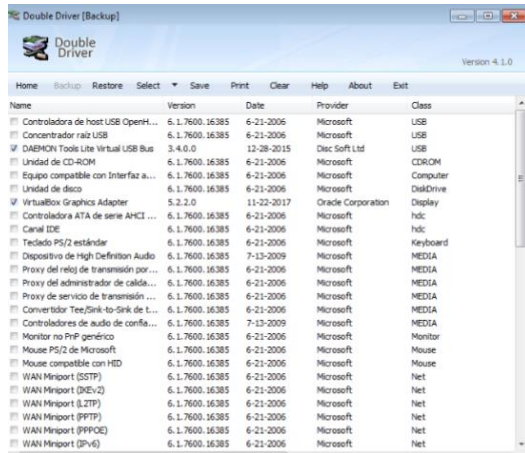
Double Driver [Backup]

Double Driver

Version 4.1.0

Home Backup Restore Select ▼ Save Print Clear Help About Exit

| Name | Version | Date | Provider | Class |
|---|---|---|---|---|
| Controladora de host USB OpenH... | 6.1.7600.16385 | 6-21-2006 | Microsoft | USB |
| Concentrador raíz USB | 6.1.7600.16385 | 6-21-2006 | Microsoft | USB |
| DAEMON Tools Lite Virtual USB Bus | 3.4.0.0 | 12-28-2015 | Disc Soft Ltd | USB |
| Unidad de CD-ROM | 6.1.7600.16385 | 6-21-2006 | Microsoft | CDROM |
| Equipo compatible con Interfaz a... | 6.1.7600.16385 | 6-21-2006 | Microsoft | Computer |
| Unidad de disco | 6.1.7600.16385 | 6-21-2006 | Microsoft | DiskDrive |
| VirtualBox Graphics Adapter | 5.2.2.0 | 11-22-2017 | Oracle Corporation | Display |
| Controladora ATA de serie AHCI ... | 6.1.7600.16385 | 6-21-2006 | Microsoft | hdc |
| Canal IDE | 6.1.7600.16385 | 6-21-2006 | Microsoft | hdc |
| Teclado PS/2 estándar | 6.1.7600.16385 | 6-21-2006 | Microsoft | Keyboard |
| Dispositivo de High Definition Audio | 6.1.7600.16385 | 7-13-2009 | Microsoft | MEDIA |
| Proxy del reloj de transmisión por... | 6.1.7600.16385 | 6-21-2006 | Microsoft | MEDIA |
| Proxy del administrador de calida... | 6.1.7600.16385 | 6-21-2006 | Microsoft | MEDIA |
| Proxy de servicio de transmisión ... | 6.1.7600.16385 | 6-21-2006 | Microsoft | MEDIA |
| Convertidor Tee/Sink-to-Sink de t... | 6.1.7600.16385 | 6-21-2006 | Microsoft | MEDIA |
| Controladores de audio de confia... | 6.1.7600.16385 | 7-13-2009 | Microsoft | MEDIA |
| Monitor no PnP genérico | 6.1.7600.16385 | 6-21-2006 | Microsoft | Monitor |
| Mouse PS/2 de Microsoft | 6.1.7600.16385 | 6-21-2006 | Microsoft | Mouse |
| Mouse compatible con HID | 6.1.7600.16385 | 6-21-2006 | Microsoft | Mouse |
| WAN Miniport (SSTP) | 6.1.7600.16385 | 6-21-2006 | Microsoft | Net |
| WAN Miniport (IKEv2) | 6.1.7600.16385 | 6-21-2006 | Microsoft | Net |
| WAN Miniport (L2TP) | 6.1.7600.16385 | 6-21-2006 | Microsoft | Net |
| WAN Miniport (PPTP) | 6.1.7600.16385 | 6-21-2006 | Microsoft | Net |
| WAN Miniport (PPPOE) | 6.1.7600.16385 | 6-21-2006 | Microsoft | Net |
| WAN Miniport (IPv6) | 6.1.7600.16385 | 6-21-2006 | Microsoft | Net |